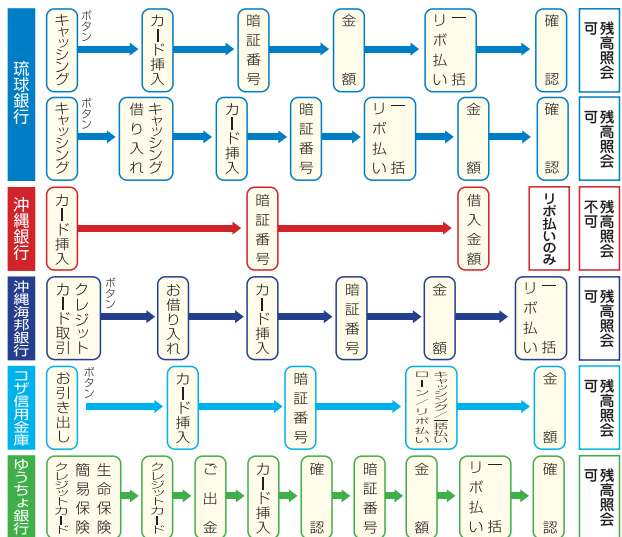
琉球銀行

キャッシング
ボタン
カード挿入
暗証番号
金額
一括
リボ払い
確認
残高照会
可

キャッシング
ボタン
キャッシング借り入れ
カード挿入
暗証番号
一括
リボ払い
金額
確認
残高照会
可

沖縄銀行

カード挿入
暗証番号
借入金額
リボ払いのみ
残高照会
不可

沖縄海邦銀行

クレジットカード取引
ボタン
お借り入れ
カード挿入
暗証番号
金額
一括
リボ払い
残高照会
可

コザ信用金庫

お引き出し
ボタン
カード挿入
暗証番号
キャッシング一括払いローン・リボ払い
金額
残高照会
可

ゆうちょ銀行

クレジットカード
簡易保険
生命保険
クレジットカード
ご出金
カード挿入
確認
暗証番号
金額
一括
リボ払い
確認
残高照会
可